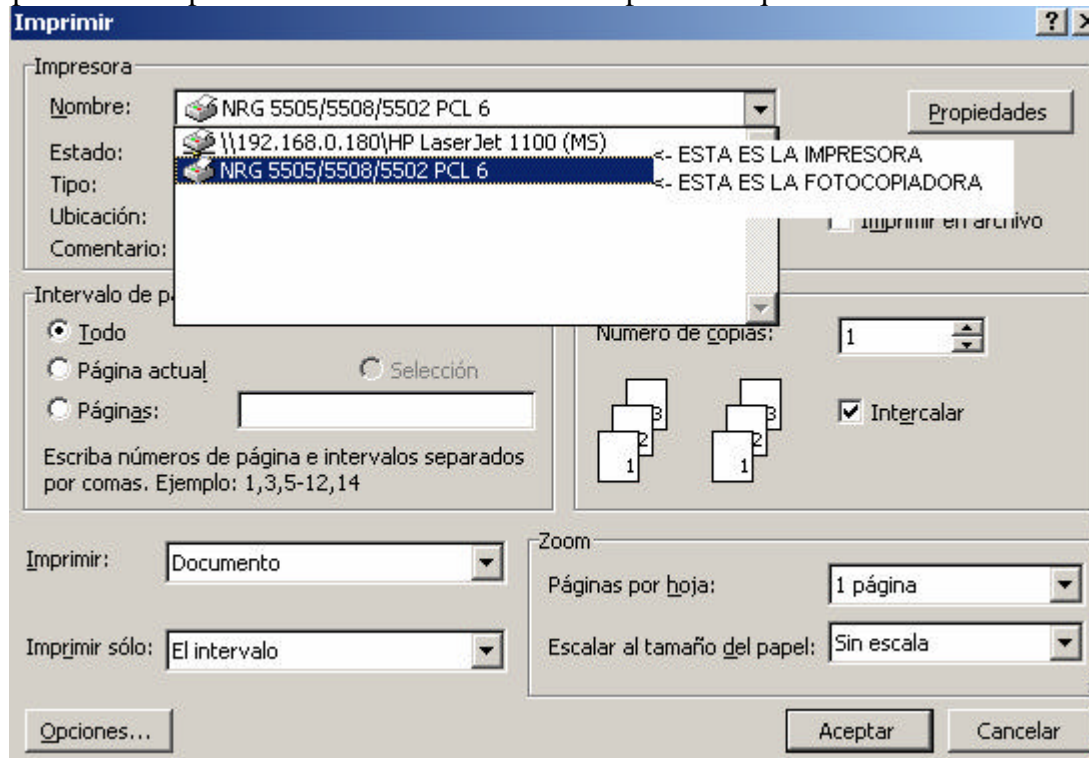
Imprimir

?

Impresora

Nombre: NRG 5505/5508/5502 PCL 6

Propiedades

Estado:

\\192.168.0.180\HP LaserJet 1100 (MS)

<- ESTA ES LA IMPRESORA

Tipo:

NRG 5505/5508/5502 PCL 6

<- ESTA ES LA FOTOCOPIADORA

Ubicación:

Imprimir en archivo

Comentario:

Intervalo de p

Todo

Página actual

Selección

Páginas:

Escriba números de página e intervalos separados por comas. Ejemplo: 1,3,5-12,14

Número de copias: 1

3 2 1

3 2 1

Intercalar

Imprimir: Documento

Zoom

Páginas por hoja: 1 página

Imprimir sólo: El intervalo

Escalar al tamaño del papel: Sin escala

Opciones...

Aceptar

Cancelar